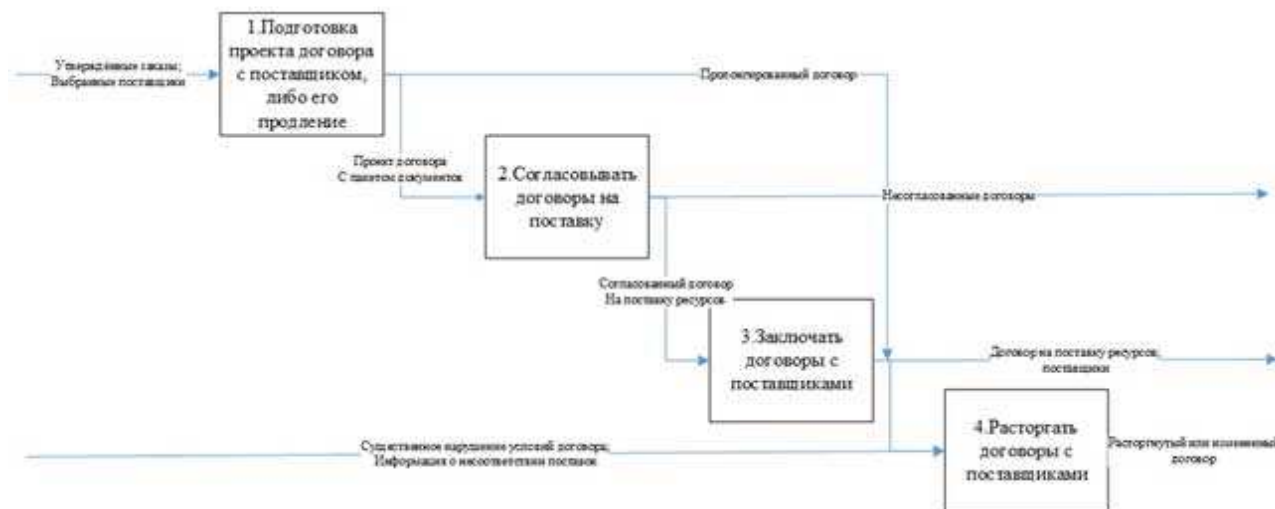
Утверждённые заказы; Выбранные поставщики

1.Подготовка проекта договора с поставщиком, либо его продление

Пролонгированный договор

Проект договора С пакетом документов

2.Согласовывать договоры на поставку

Несогласованные договоры

Согласованный договор На поставку ресурсов

3.Заключать договоры с поставщиками

Договор на поставку ресурсов поставщики

Существенное нарушение условий договора; Информация о несоответствии поставок

4.Расторгать договоры с поставщиками

Расторгнутый или измененный договор